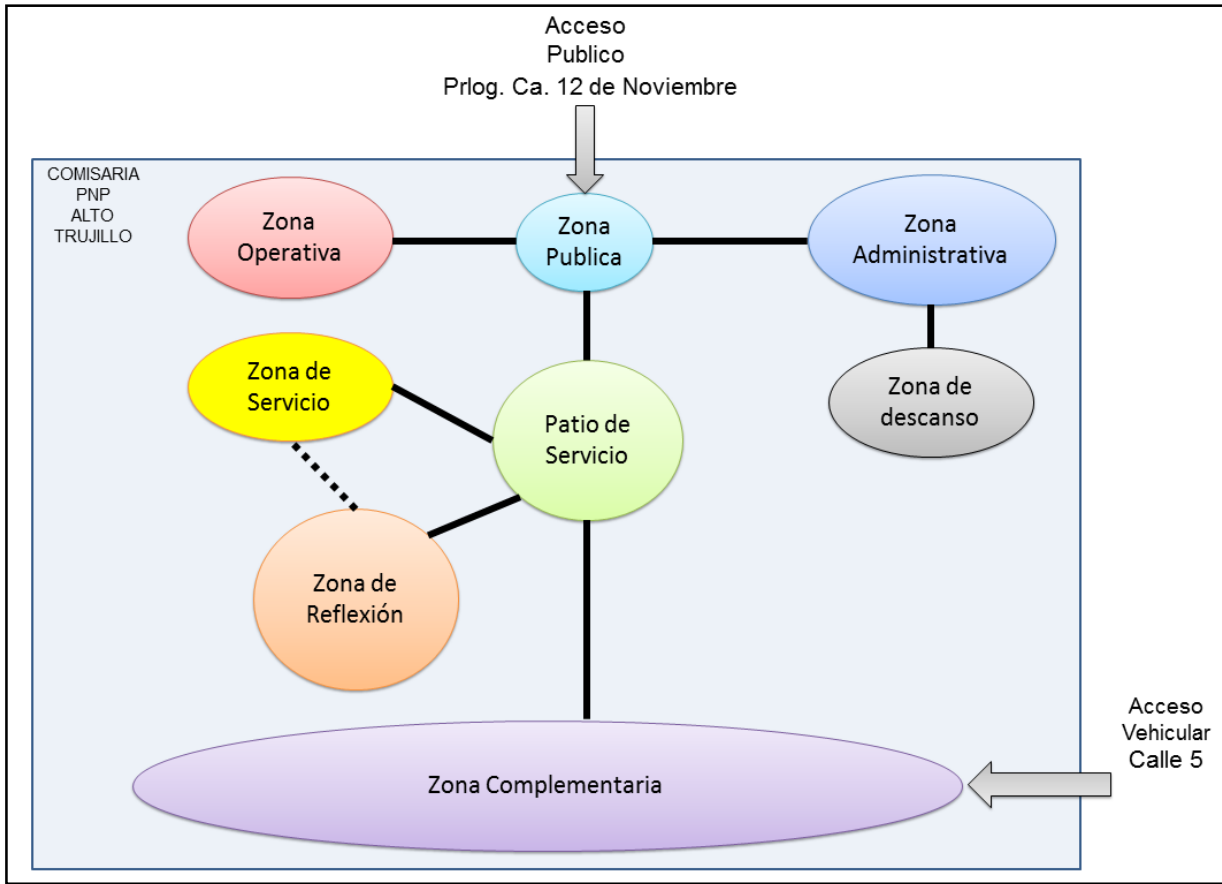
Acceso
Publico
Prlog. Ca. 12 de Noviembre

COMISARIA
PNP
ALTO
TRUJILLO

Zona Operativa

Zona Publica

Zona Administrativa

Zona de Servicio

Patio de Servicio

Zona de descanso

Zona de Reflexión

Zona Complementaria

Acceso
Vehicular
Calle 5